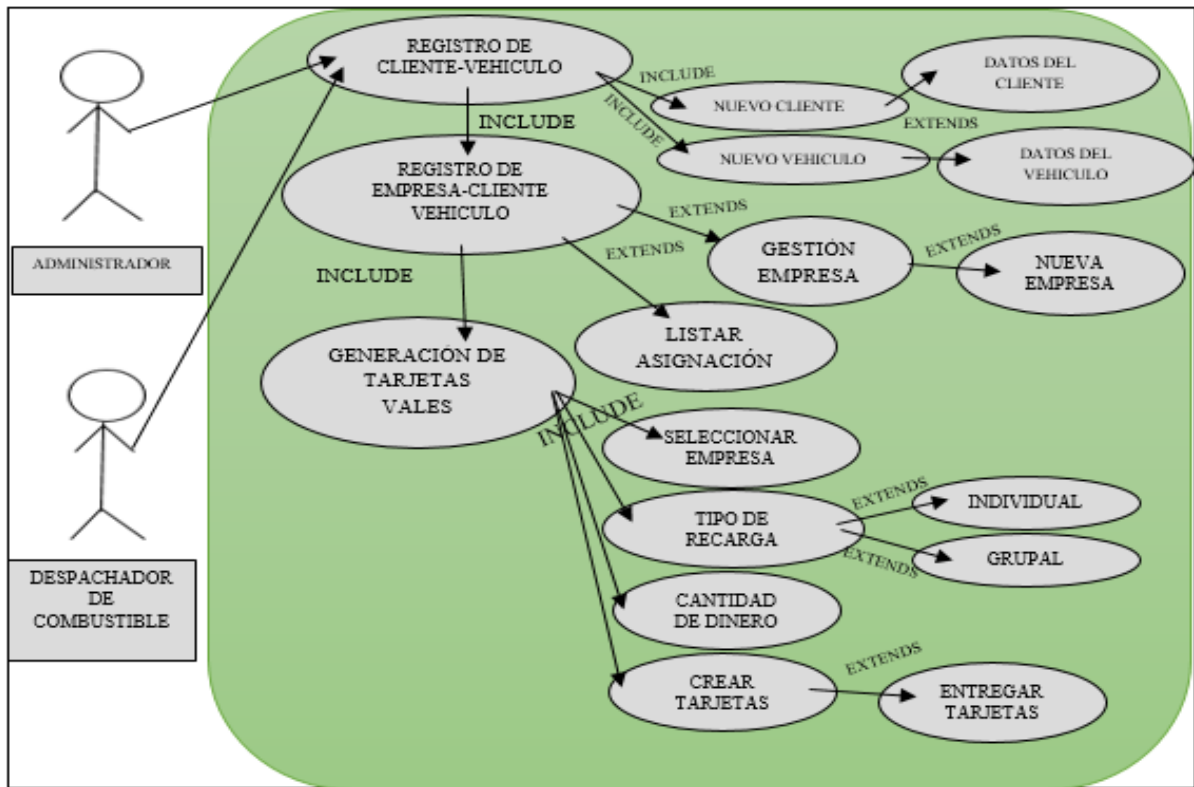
ADMINISTRADOR

DESPACHADOR DE COMBUSTIBLE

REGISTRO DE CLIENTE-VEHICULO

INCLUDE

INCLUDE

NUEVO CLIENTE

DATOS DEL CLIENTE

EXTENDS

NUEVO VEHICULO

DATOS DEL VEHICULO

INCLUDE

REGISTRO DE EMPRESA-CLIENTE VEHICULO

EXTENDS

EXTENDS

GESTIÓN EMPRESA

EXTENDS

NUEVA EMPRESA

INCLUDE

LISTAR ASIGNACIÓN

GENERACIÓN DE TARJETAS VALES

INCLUDE

SELECCIONAR EMPRESA

TIPO DE RECARGA

EXTENDS

INDIVIDUAL

EXTENDS

GRUPAL

CANTIDAD DE DINERO

CREAR TARJETAS

EXTENDS

ENTREGAR TARJETAS